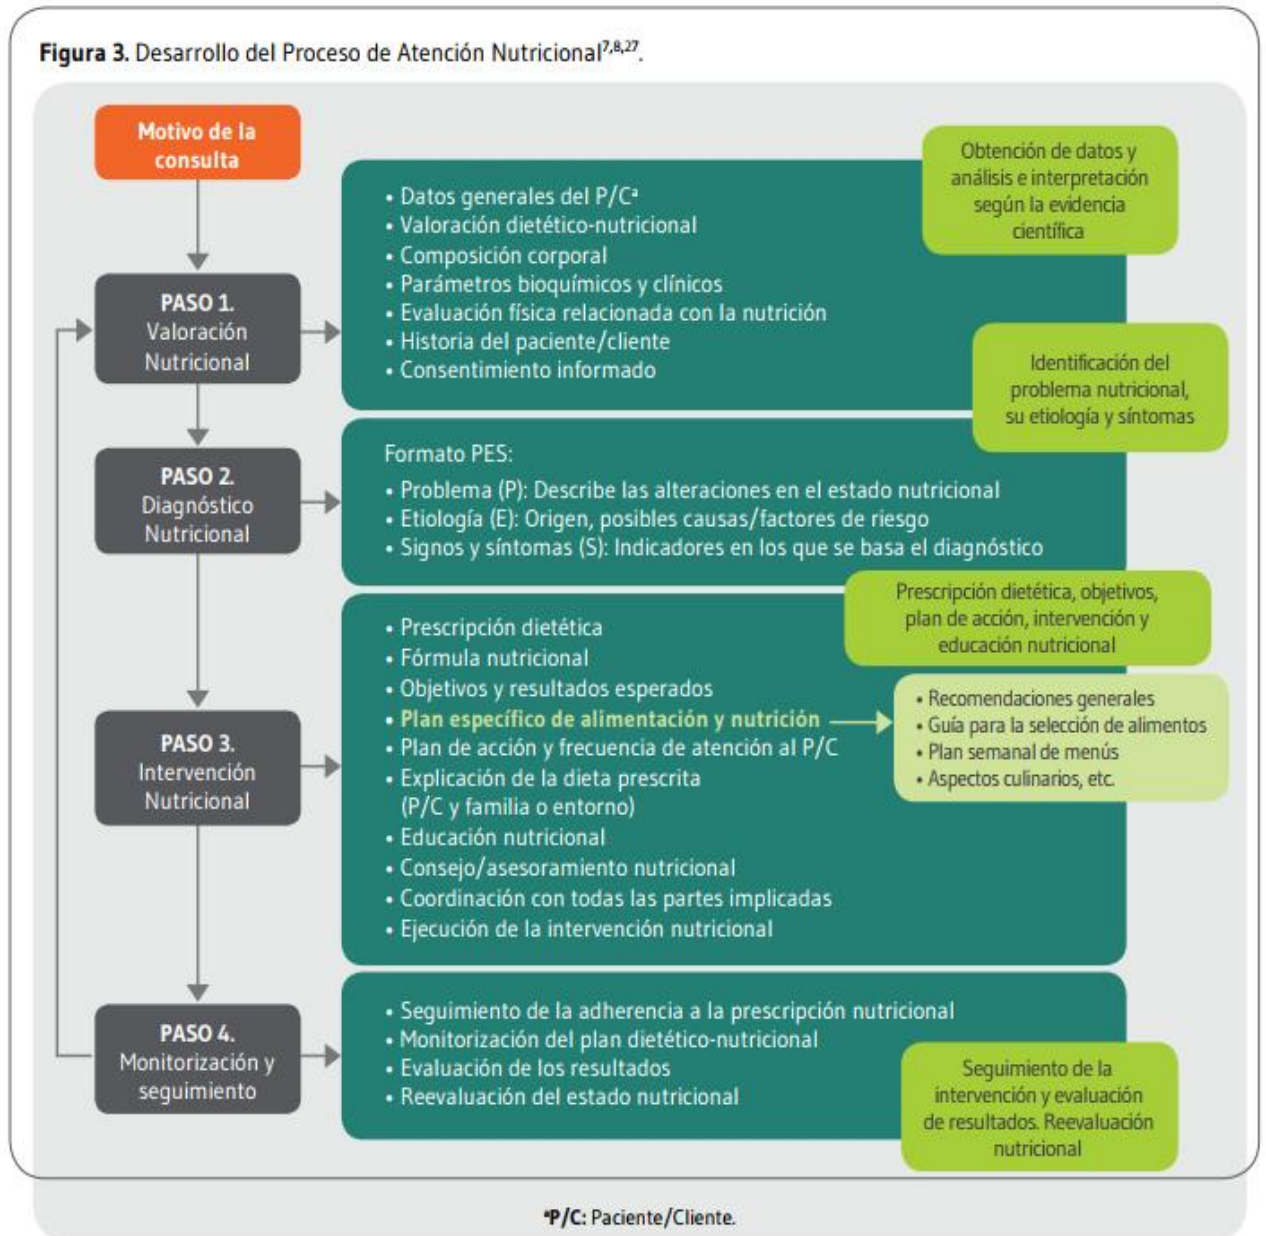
**Figura 3.** Desarrollo del Proceso de Atención Nutricional$^{7,8,27}$.

Motivo de la consulta

Obtención de datos y análisis e interpretación según la evidencia científica

PASO 1. Valoración Nutricional

- Datos generales del P/C$^{a}$
- Valoración dietético-nutricional
- Composición corporal
- Parámetros bioquímicos y clínicos
- Evaluación física relacionada con la nutrición
- Historia del paciente/cliente
- Consentimiento informado

Identificación del problema nutricional, su etiología y síntomas

PASO 2. Diagnóstico Nutricional

Formato PES:
- Problema (P): Describe las alteraciones en el estado nutricional
- Etiología (E): Origen, posibles causas/factores de riesgo
- Signos y síntomas (S): Indicadores en los que se basa el diagnóstico

Prescripción dietética, objetivos, plan de acción, intervención y educación nutricional

PASO 3. Intervención Nutricional

- Prescripción dietética
- Fórmula nutricional
- Objetivos y resultados esperados
- Plan específico de alimentación y nutrición
- Plan de acción y frecuencia de atención al P/C
- Explicación de la dieta prescrita (P/C y familia o entorno)
- Educación nutricional
- Consejo/asesoramiento nutricional
- Coordinación con todas las partes implicadas
- Ejecución de la intervención nutricional

- Recomendaciones generales
- Guía para la selección de alimentos
- Plan semanal de menús
- Aspectos culinarios, etc.

PASO 4. Monitorización y seguimiento

- Seguimiento de la adherencia a la prescripción nutricional
- Monitorización del plan dietético-nutricional
- Evaluación de los resultados
- Reevaluación del estado nutricional

Seguimiento de la intervención y evaluación de resultados. Reevaluación nutricional

$^{a}$**P/C:** Paciente/Cliente.